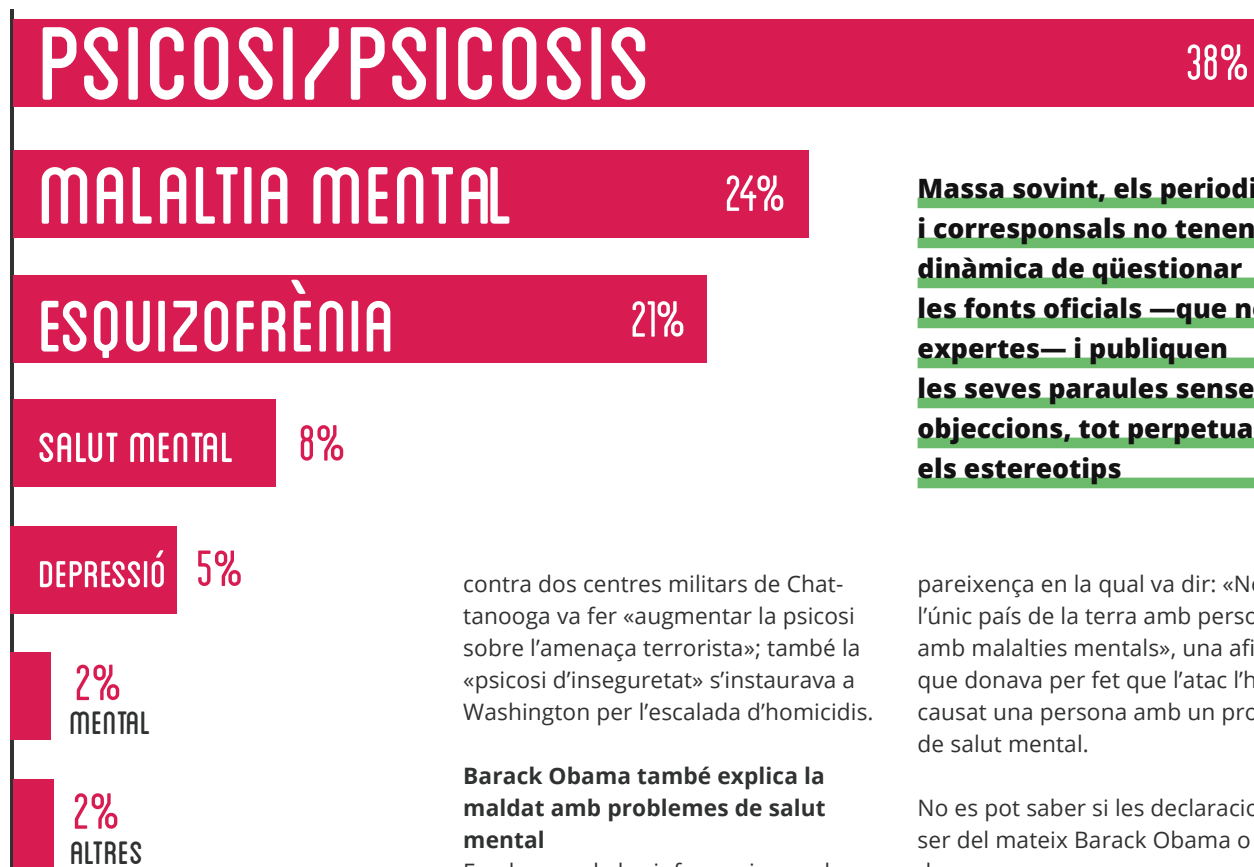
PSICOSI/PSICOSIS 38%

MALALTIA MENTAL 24%

ESQUIZOFRÈNIA 21%

SALUT MENTAL 8%

DEPRESSIÓ 5%

2% MENTAL

2% ALTRES

Massa sovint, els periodi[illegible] i corresponsals no tenen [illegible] dinàmica de qüestionar les fonts oficials —que no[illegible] expertes— i publiquen les seves paraules sense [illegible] objeccions, tot perpetua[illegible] els estereotips

contra dos centres militars de Chattanooga va fer «augmentar la psicosi sobre l'amenaça terrorista»; també la «psicosi d'inseguretat» s'instaurava a Washington per l'escalada d'homicidis.

Barack Obama també explica la maldat amb problemes de salut mental

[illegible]

pareixença en la qual va dir: «N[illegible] l'únic país de la terra amb perso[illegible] amb malalties mentals», una afi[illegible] que donava per fet que l'atac l'h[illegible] causat una persona amb un pro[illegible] de salut mental.

No es pot saber si les declaracio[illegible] ser del mateix Barack Obama o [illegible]